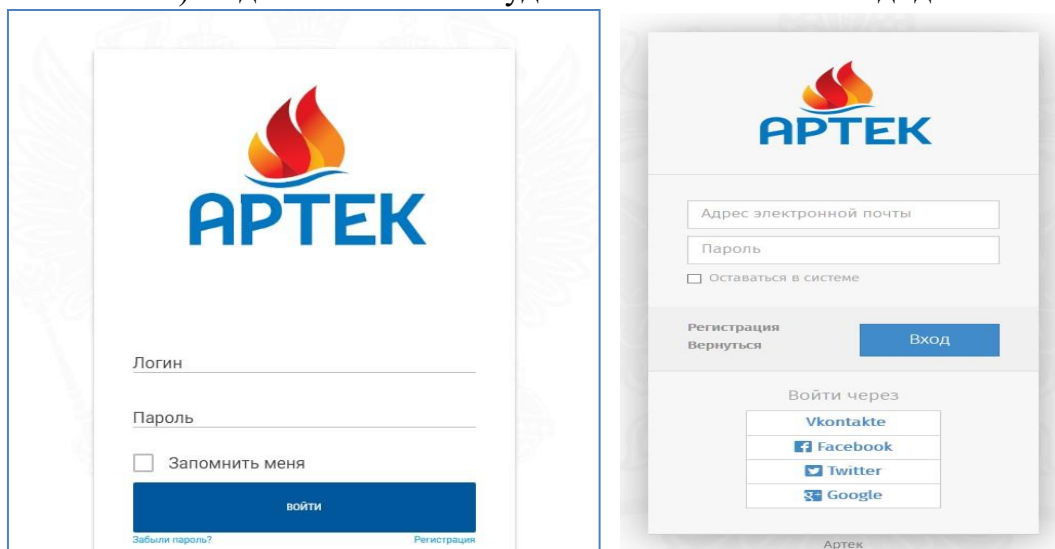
APTEK

Логин

Пароль

Запомнить меня

ВОЙТИ

Забыли пароль?

Регистрация

APTEK

Адрес электронной почты

Пароль

Оставаться в системе

Регистрация

Вернуться

Вход

Войти через

Vkontakte

Facebook

Twitter

Google

Артек